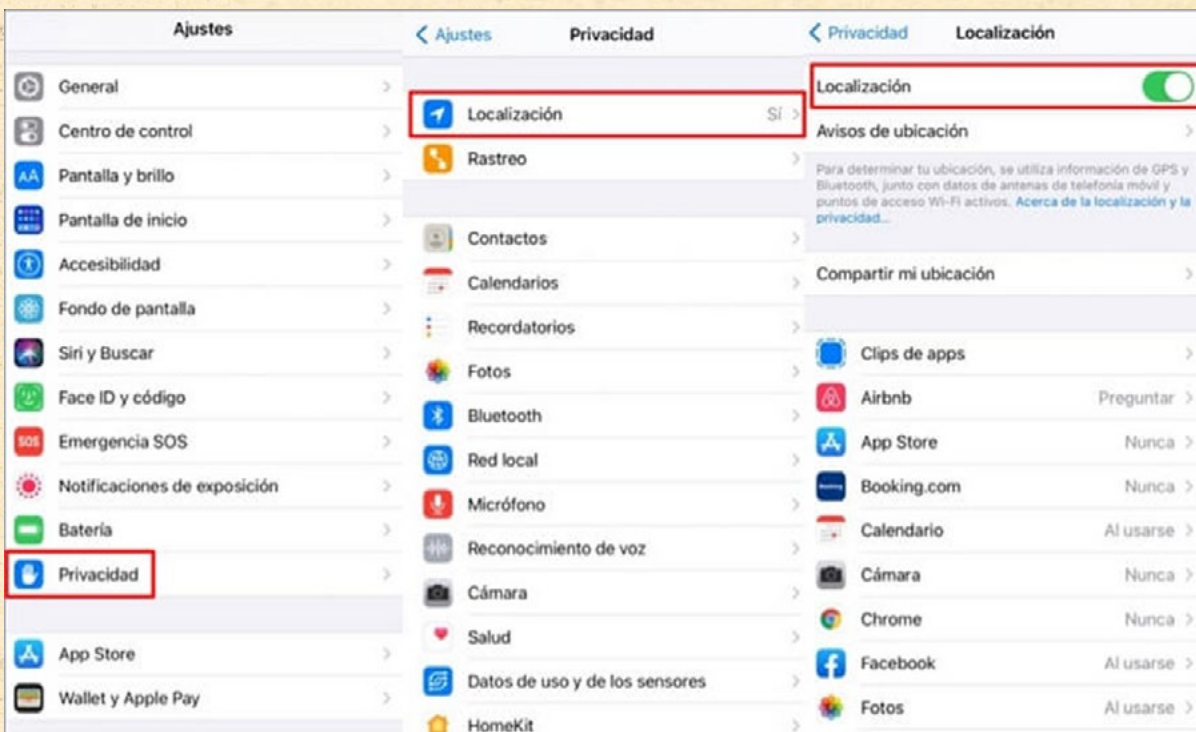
Ajustes

General
Centro de control
Pantalla y brillo
Pantalla de inicio
Accesibilidad
Fondo de pantalla
Siri y Buscar
Face ID y código
Emergencia SOS
Notificaciones de exposición
Batería
Privacidad

App Store
Wallet y Apple Pay

< Ajustes Privacidad

Localización Sí
Rastreo

Contactos
Calendarios
Recordatorios
Fotos
Bluetooth
Red local
Micrófono
Reconocimiento de voz
Cámara
Salud
Datos de uso y de los sensores
HomeKit

< Privacidad Localización

Localización
Avisos de ubicación

Para determinar tu ubicación, se utiliza información de GPS y Bluetooth, junto con datos de antenas de telefonía móvil y puntos de acceso Wi-Fi activos. Acerca de la localización y la privacidad...

Compartir mi ubicación

Clips de apps
Airbnb Preguntar
App Store Nunca
Booking.com Nunca
Calendario Al usarse
Cámara Nunca
Chrome Nunca
Facebook Al usarse
Fotos Al usarse